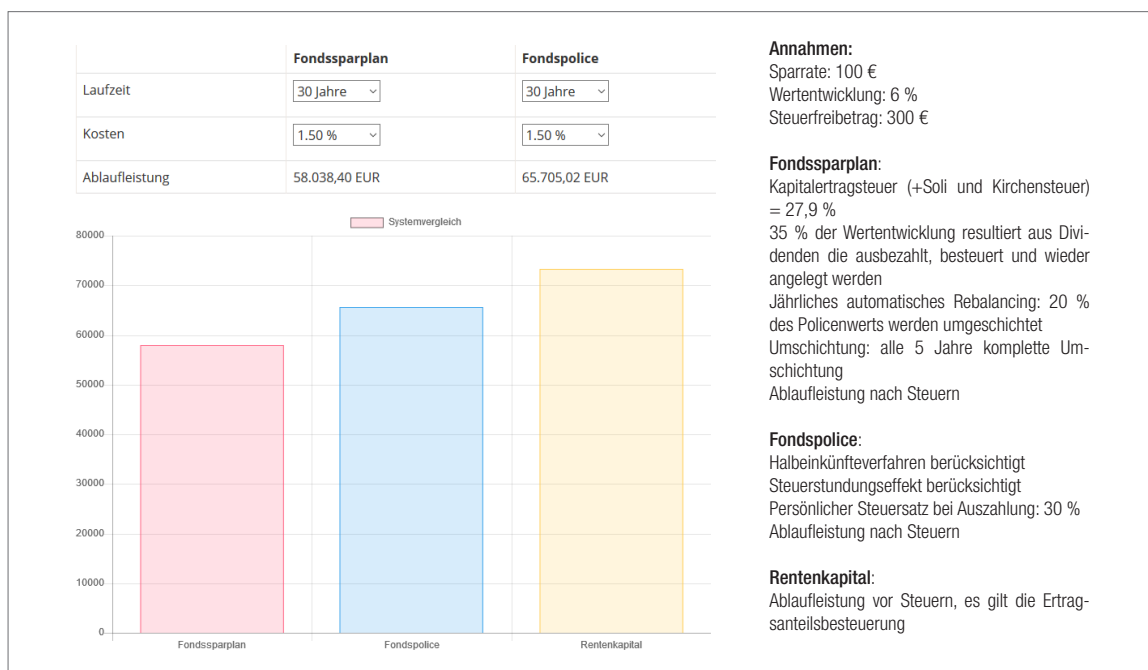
| | Fondssparplan | Fondspolice |
|---|---|---|
| Laufzeit | 30 Jahre | 30 Jahre |
| Kosten | 1.50 % | 1.50 % |
| Ablaufleistung | 58.038,40 EUR | 65.705,02 EUR |

Systemvergleich

80000
70000
60000
50000
40000
30000
20000
10000
0

Fondssparplan Fondspolice Rentenkapital

Annahmen:
Sparrate: 100 €
Wertentwicklung: 6 %
Steuerfreibetrag: 300 €

Fondssparplan:
Kapitalertragsteuer (+Soli und Kirchensteuer) = 27,9 %
35 % der Wertentwicklung resultiert aus Dividenden die ausbezahlt, besteuert und wieder angelegt werden
Jährliches automatisches Rebalancing: 20 % des Policenwerts werden umgeschichtet
Umschichtung: alle 5 Jahre komplette Umschichtung
Ablaufleistung nach Steuern

Fondspolice:
Halbeinkünfteverfahren berücksichtigt
Steuerstundungseffekt berücksichtigt
Persönlicher Steuersatz bei Auszahlung: 30 %
Ablaufleistung nach Steuern

Rentenkapital:
Ablaufleistung vor Steuern, es gilt die Ertraganteilsbesteuerung